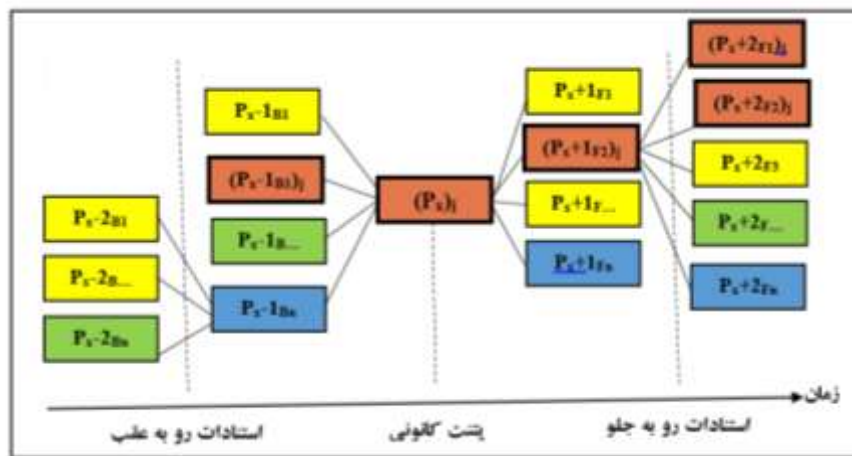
$P_x$-$2_{B1}$

$P_x$-$2_{B...}$

$P_x$-$2_{Bn}$

$P_x$-$1_{B1}$

$(P_x$-$1_{B1})_j$

$P_x$-$1_{B...}$

$P_x$-$1_{Bn}$

$(P_x)_j$

$P_x+1_{F1}$

$(P_x+1_{F2})_j$

$P_x+1_{F...}$

$P_x+1_{Fn}$

$(P_x+2_{F1})_j$

$(P_x+2_{F2})_j$

$P_x+2_{F3}$

$P_x+2_{F...}$

$P_x+2_{Fn}$

زمان

استادات رو به عقب

پشت کانونی

استادات رو به جلو